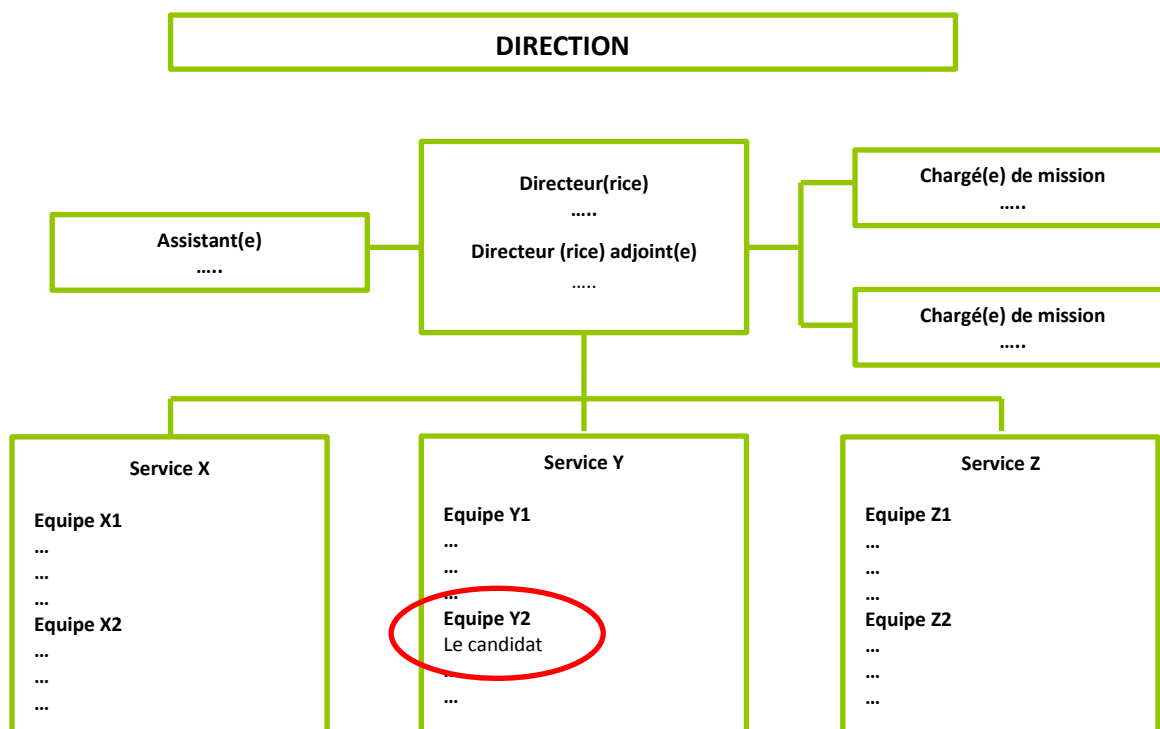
DIRECTION

Assistant(e)
…..

Directeur(rice)
…..
Directeur (rice) adjoint(e)
…..

Chargé(e) de mission
…..

Chargé(e) de mission
…..

Service X

Equipe X1
…
…
…
Equipe X2
…
…
…

Service Y

Equipe Y1
…
…
…
Equipe Y2
Le candidat
…
…

Service Z

Equipe Z1
…
…
…
Equipe Z2
…
…
…